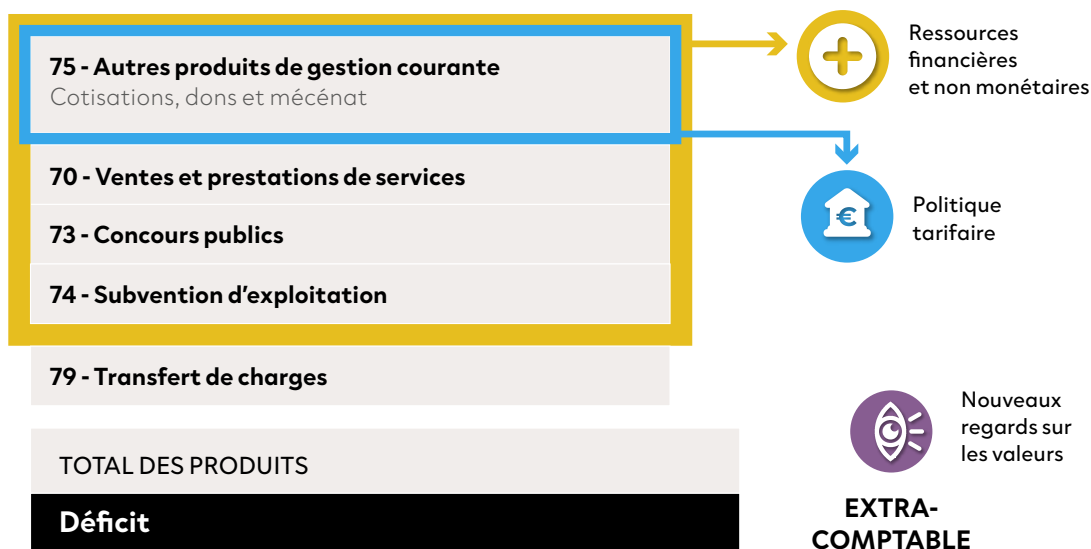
75 - Autres produits de gestion courante
Cotisations, dons et mécénat

70 - Ventes et prestations de services

73 - Concours publics

74 - Subvention d’exploitation

79 - Transfert de charges

TOTAL DES PRODUITS

Déficit

Ressources financières et non monétaires

€

Politique tarifaire

Nouveaux regards sur les valeurs

EXTRA-COMPTABLE